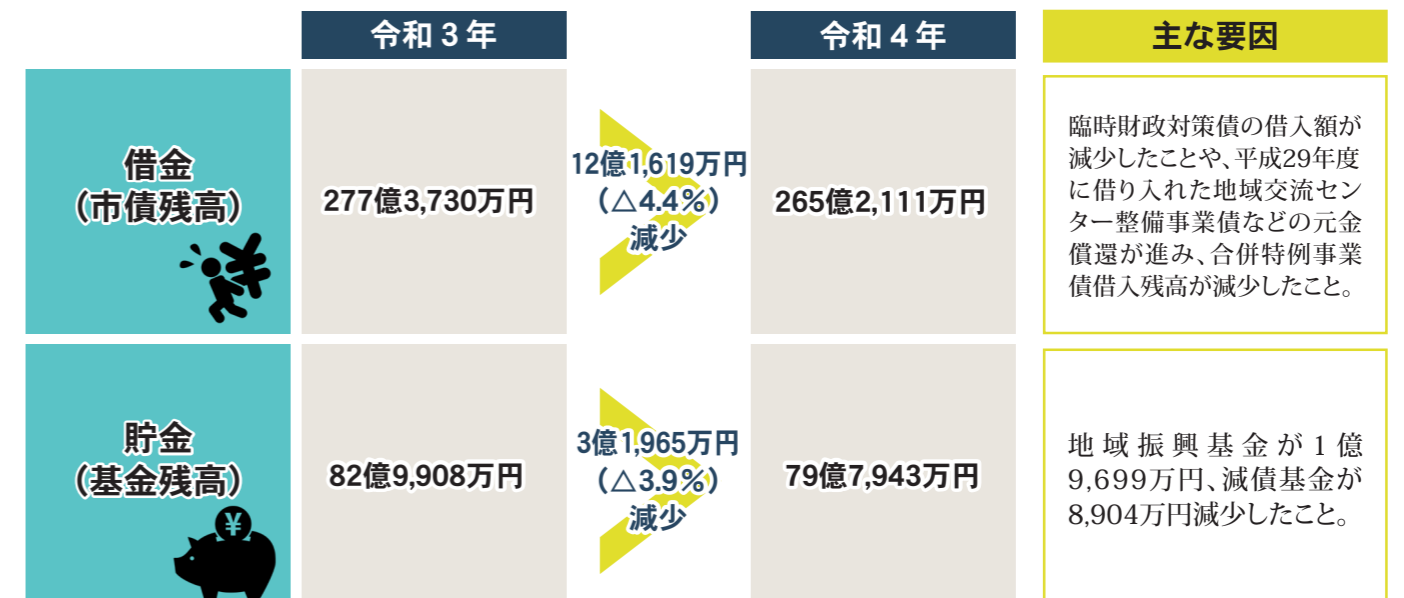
| | 令和３年 | | 令和４年 | 主な要因 |
|---|---|---|---|---|
| 借金（市債残高） | 277億3,730万円 | 12億1,619万円（△4.4％）減少 | 265億2,111万円 | 臨時財政対策債の借入額が減少したことや、平成29年度に借り入れた地域交流センター整備事業債などの元金償還が進み、合併特例事業債借入残高が減少したこと。 |
| 貯金（基金残高） | 82億9,908万円 | 3億1,965万円（△3.9％）減少 | 79億7,943万円 | 地域振興基金が１億9,699万円、減債基金が8,904万円減少したこと。 |

¥